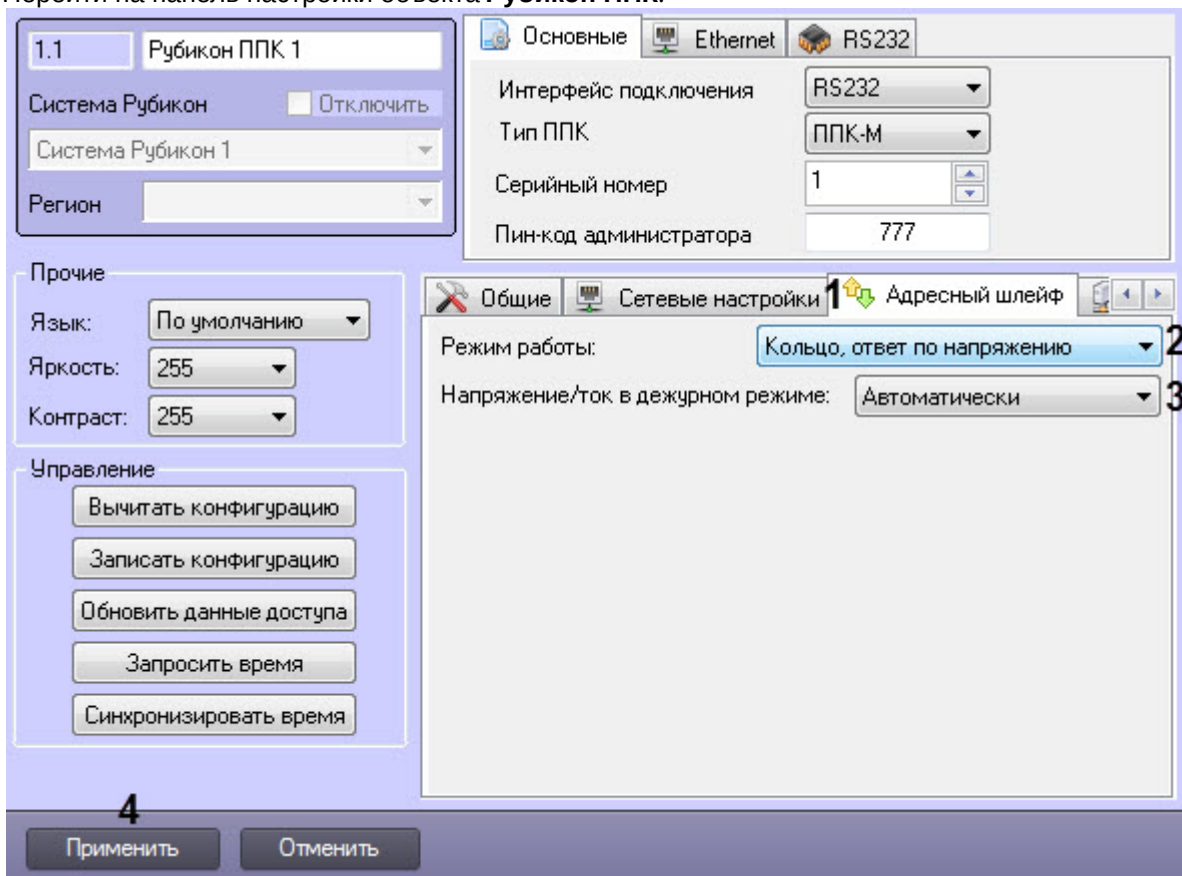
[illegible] Рубикон ППК.

1.1
Рубикон ППК 1
Система Рубикон
Отключить
Система Рубикон 1
Регион

Основные
Ethernet
RS232
Интерфейс подключения
RS232
Тип ППК
ППК-М
Серийный номер
1
Пин-код администратора
777

Прочие
Язык:
По умолчанию
Яркость:
255
Контраст:
255

Управление
Вычитать конфигурацию
Записать конфигурацию
Обновить данные доступа
Запросить время
Синхронизировать время

Общие
Сетевые настройки
1
Адресный шлейф
Режим работы:
Кольцо, ответ по напряжению
2
Напряжение/ток в дежурном режиме:
Автоматически
3

4
Применить
Отменить